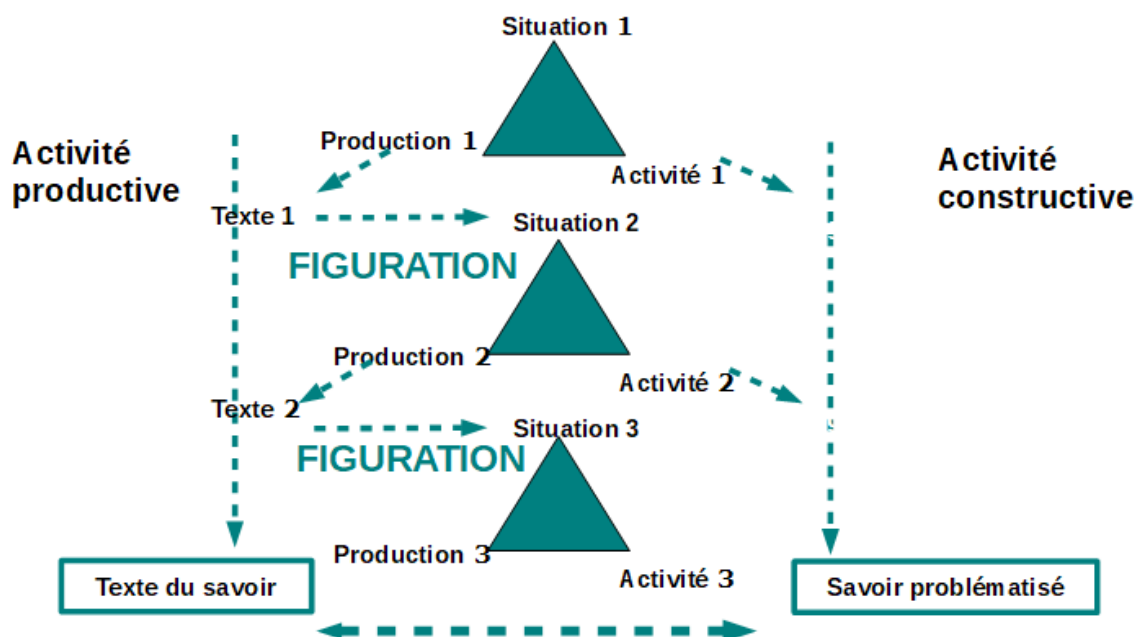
Situation 1

Activité productive

Production 1

Activité 1

Activité constructive

Texte 1

Situation 2

FIGURATION

Production 2

Activité 2

Texte 2

Situation 3

FIGURATION

Production 3

Activité 3

Texte du savoir

Savoir problématisé